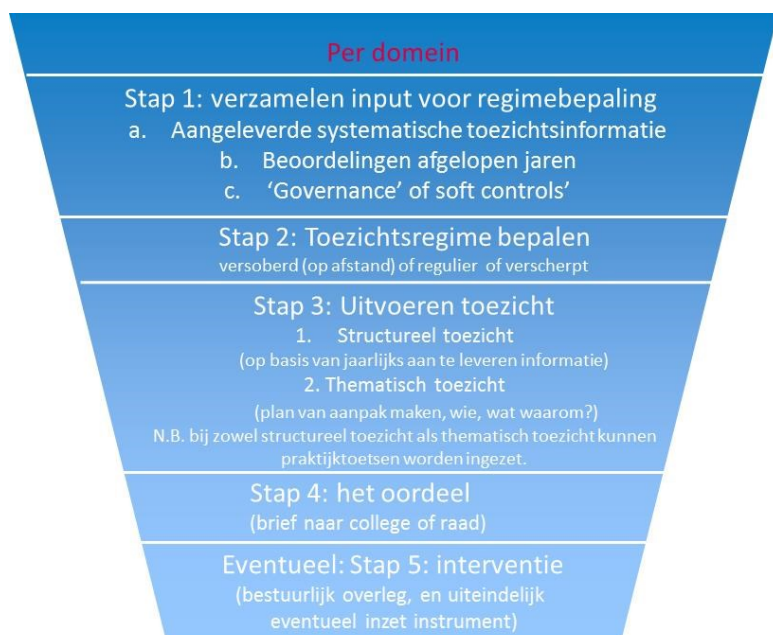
Per domein

Stap 1: verzamelen input voor regimebepaling
a. Aangeleverde systematische toezichtsinformatie
b. Beoordelingen afgelopen jaren
c. 'Governance' of soft controls'

Stap 2: Toezichtsregime bepalen
versoberd (op afstand) of regulier of verscherpt

Stap 3: Uitvoeren toezicht
1. Structureel toezicht
(op basis van jaarlijks aan te leveren informatie)
2. Thematisch toezicht
(plan van aanpak maken, wie, wat waarom?)
N.B. bij zowel structureel toezicht als thematisch toezicht kunnen praktijktoetsen worden ingezet.

Stap 4: het oordeel
(brief naar college of raad)

Eventueel: Stap 5: interventie
(bestuurlijk overleg, en uiteindelijk eventueel inzet instrument)